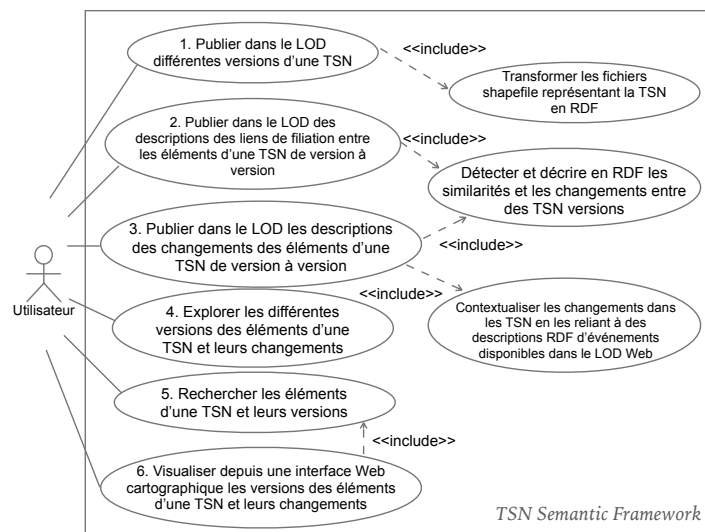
1. Publier dans le LOD différentes versions d'une TSN

<<include>>

Transformer les fichiers shapefile représentant la TSN en RDF

2. Publier dans le LOD des descriptions des liens de filiation entre les éléments d'une TSN de version à version

<<include>>

Détecter et décrire en RDF les similarités et les changements entre des TSN versions

3. Publier dans le LOD les descriptions des changements des éléments d'une TSN de version à version

<<include>>

Utilisateur

4. Explorer les différentes versions des éléments d'une TSN et leurs changements

<<include>>

Contextualiser les changements dans les TSN en les reliant à des descriptions RDF d'événements disponibles dans le LOD Web

5. Rechercher les éléments d'une TSN et leurs versions

<<include>>

6. Visualiser depuis une interface Web cartographique les versions des éléments d'une TSN et leurs changements

TSN Semantic Framework